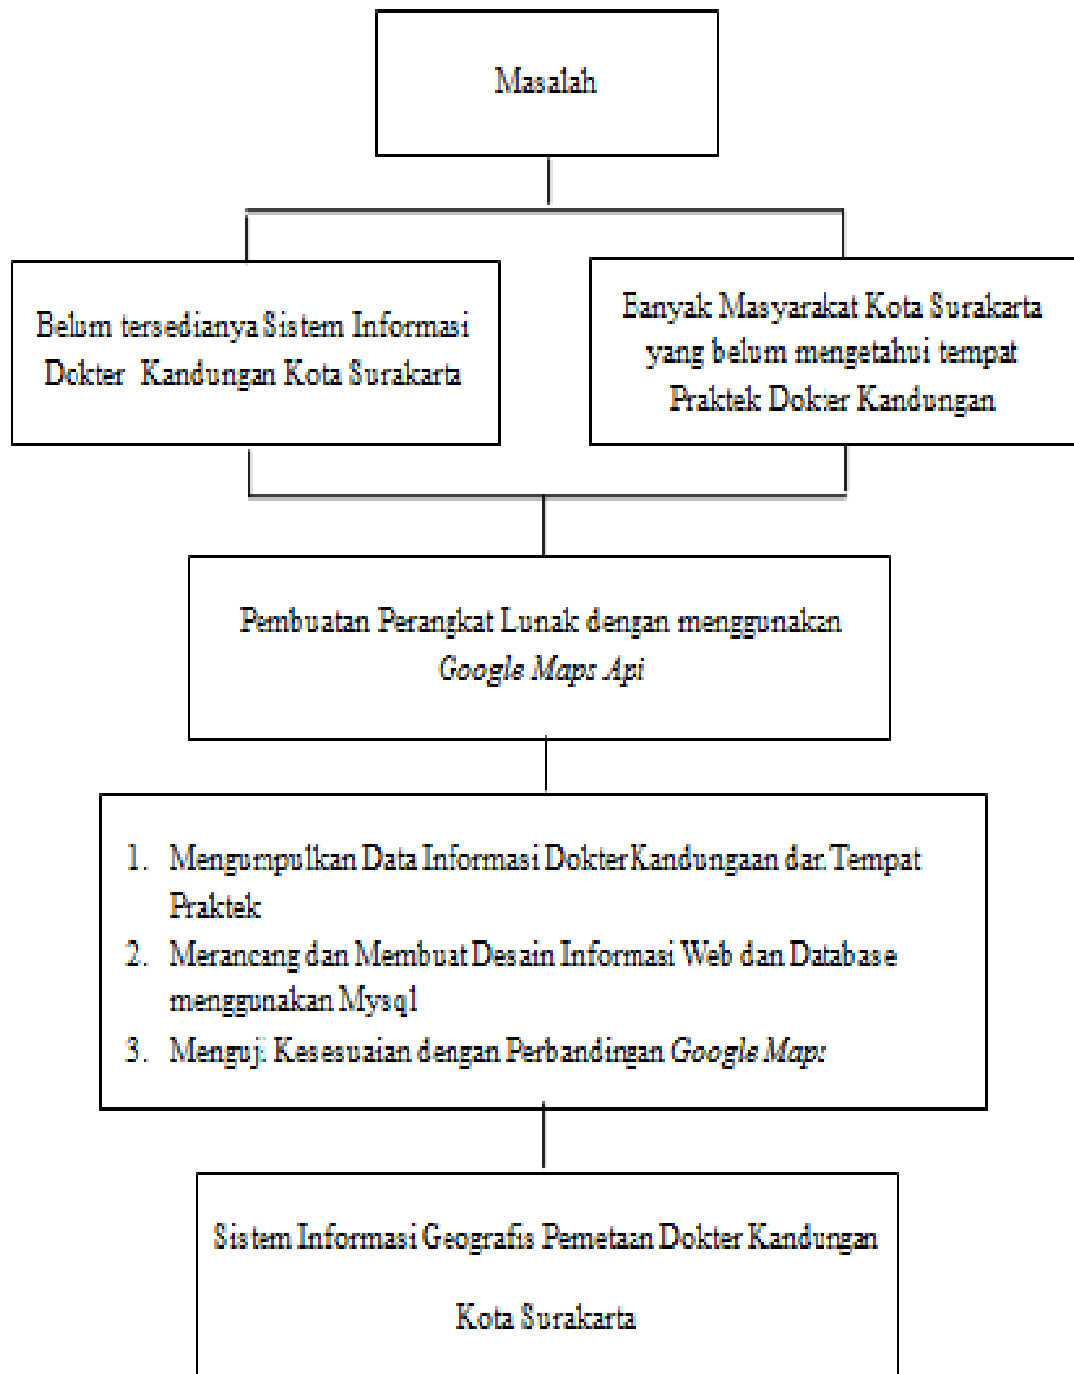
Masalah

Belum tersedianya Sistem Informasi Dokter Kandungan Kota Surakarta

Banyak Masyarakat Kota Surakarta yang belum mengetahui tempat Praktek Doker Kandungan

Pembuatan Perangkat Lunak dengan menggunakan *Google Maps Api*

1. Mengumpulkan Data Informasi Dokter Kandungaan dan Tempat Praktek
2. Merancang dan Membuat Desain Informasi Web dan Database menggunakan Mysql
3. Menguji Kesesuaian dengan Perbandingan *Google Maps*

Sistem Informasi Geografis Pemetaan Dokter Kandungan

Kota Surakarta